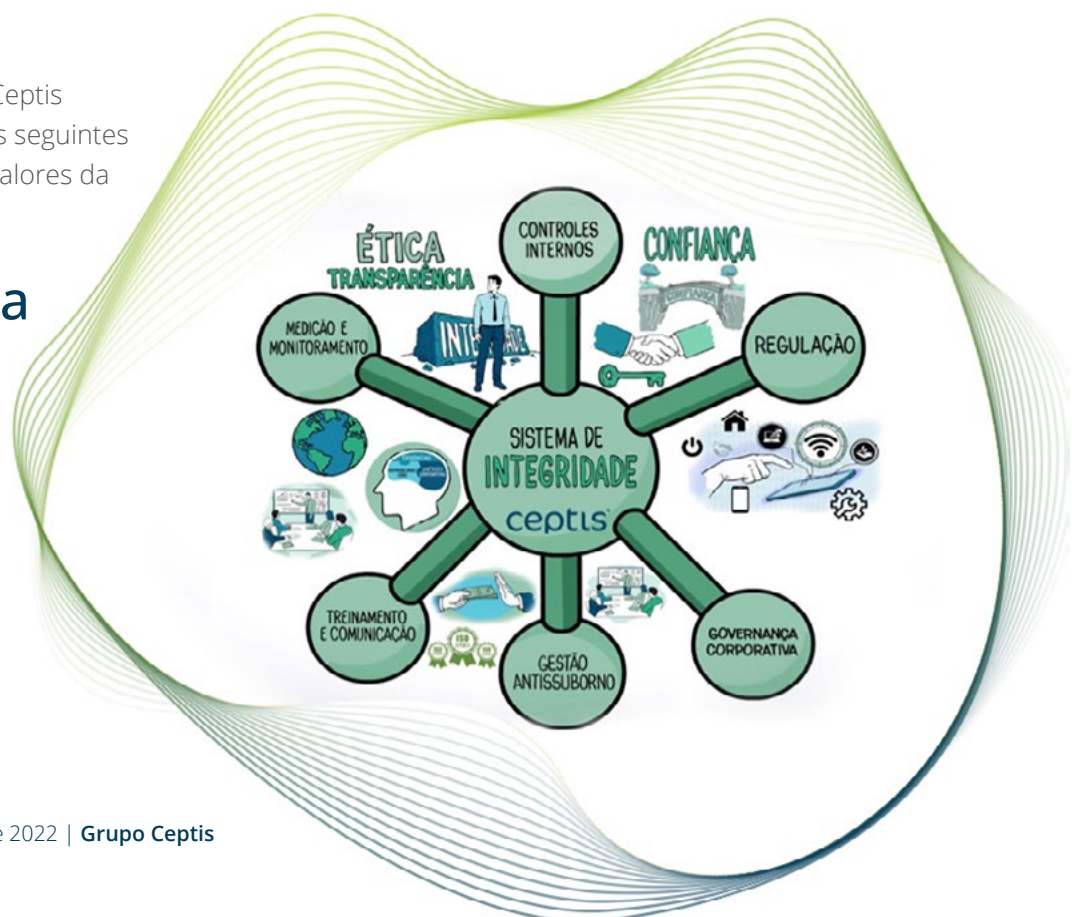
Ceptis
s seguintes
alores da

a

ÉTICA
TRANSPARÊNCIA

CONTROLES INTERNOS

CONFIANÇA

MEDIÇÃO E MONITORAMENTO

REGULAÇÃO

SISTEMA DE INTEGRIDADE
ceptis

TREINAMENTO E COMUNICAÇÃO

GESTÃO ANTISSUBORNO

GOVERNANÇA CORPORATIVA

e 2022 | **Grupo Ceptis**